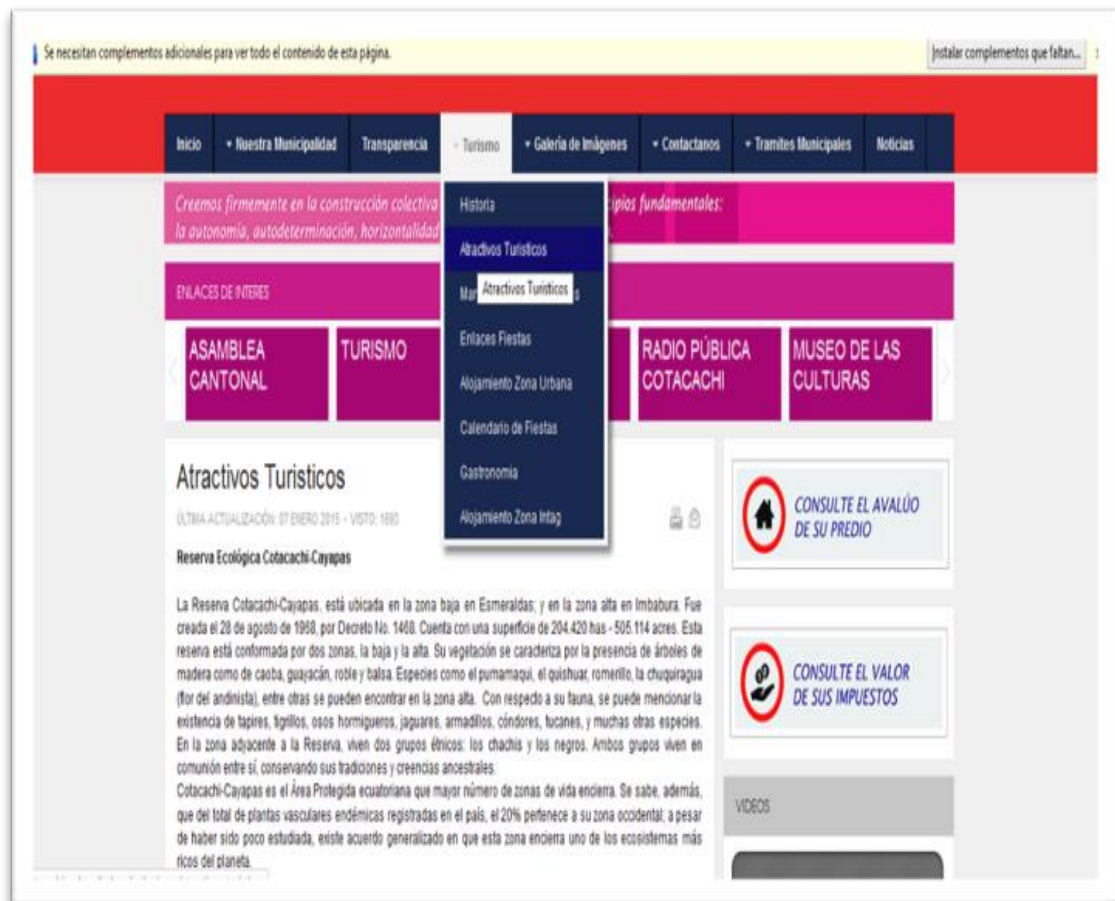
Se necesitan complementos adicionales para ver todo el contenido de esta página.

Instalar complementos que faltan...

Inicio | Nuestra Municipalidad | Transparencia | Turismo | Galería de Imágenes | Contactanos | Tramites Municipales | Noticias

Creemos firmemente en la construcción colectiva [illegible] principios fundamentales: la autonomía, autodeterminación, horizontalidad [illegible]

Historia
Atractivos Turisticos
Ma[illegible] Atractivos Turisticos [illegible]
Enlaces Fiestas
Alojamiento Zona Urbana
Calendario de Fiestas
Gastronomia
Alojamiento Zona Intag

ENLACES DE INTERES

ASAMBLEA CANTONAL | TURISMO | RADIO PÚBLICA COTACACHI | MUSEO DE LAS CULTURAS

Atractivos Turisticos

ÚLTIMA ACTUALIZACIÓN: 07 ENERO 2015 - VISTO: 1690

Reserva Ecológica Cotacachi-Cayapas

La Reserva Cotacachi-Cayapas, está ubicada en la zona baja en Esmeraldas; y en la zona alta en Imbabura. Fue creada el 28 de agosto de 1968, por Decreto No. 1468. Cuenta con una superficie de 204.420 has - 505.114 acres. Esta reserva está conformada por dos zonas, la baja y la alta. Su vegetación se caracteriza por la presencia de árboles de madera como de caoba, guayacán, roble y balsa. Especies como el pumamaqui, el quishuar, romerillo, la chuquiragua (flor del andinista), entre otras se pueden encontrar en la zona alta. Con respecto a su fauna, se puede mencionar la existencia de tapires, tigrillos, osos hormigueros, jaguares, armadillos, cóndores, tucanes, y muchas otras especies. En la zona adyacente a la Reserva, viven dos grupos étnicos: los chachis y los negros. Ambos grupos viven en comunión entre sí, conservando sus tradiciones y creencias ancestrales.
Cotacachi-Cayapas es el Área Protegida ecuatoriana que mayor número de zonas de vida encierra. Se sabe, además, que del total de plantas vasculares endémicas registradas en el país, el 20% pertenece a su zona occidental; a pesar de haber sido poco estudiada, existe acuerdo generalizado en que esta zona encierra uno de los ecosistemas más ricos del planeta.

CONSULTE EL AVALÚO DE SU PREDIO

CONSULTE EL VALOR DE SUS IMPUESTOS

VIDEOS